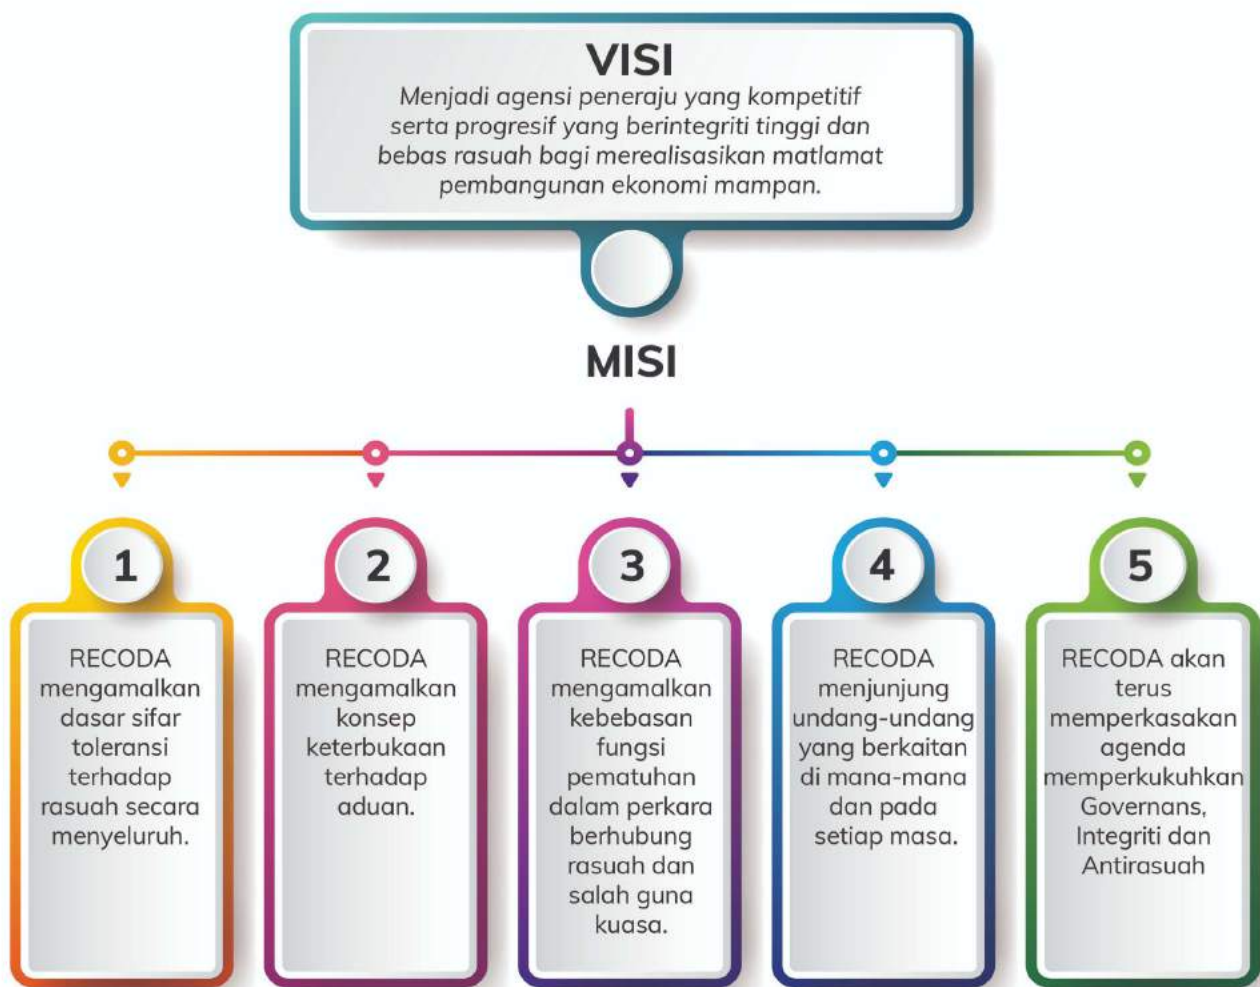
VISI

Menjadi agensi peneraju yang kompetitif serta progresif yang berintegriti tinggi dan bebas rasuah bagi merealisasikan matlamat pembangunan ekonomi mampan.

MISI

1

RECODA mengamalkan dasar sifar toleransi terhadap rasuah secara menyeluruh.

2

RECODA mengamalkan konsep keterbukaan terhadap aduan.

3

RECODA mengamalkan kebebasan fungsi pematuhan dalam perkara berhubung rasuah dan salah guna kuasa.

4

RECODA menjunjung undang-undang yang berkaitan di mana-mana dan pada setiap masa.

5

RECODA akan terus memperkasakan agenda memperkukuhkan Governans, Integriti dan Antirasuah